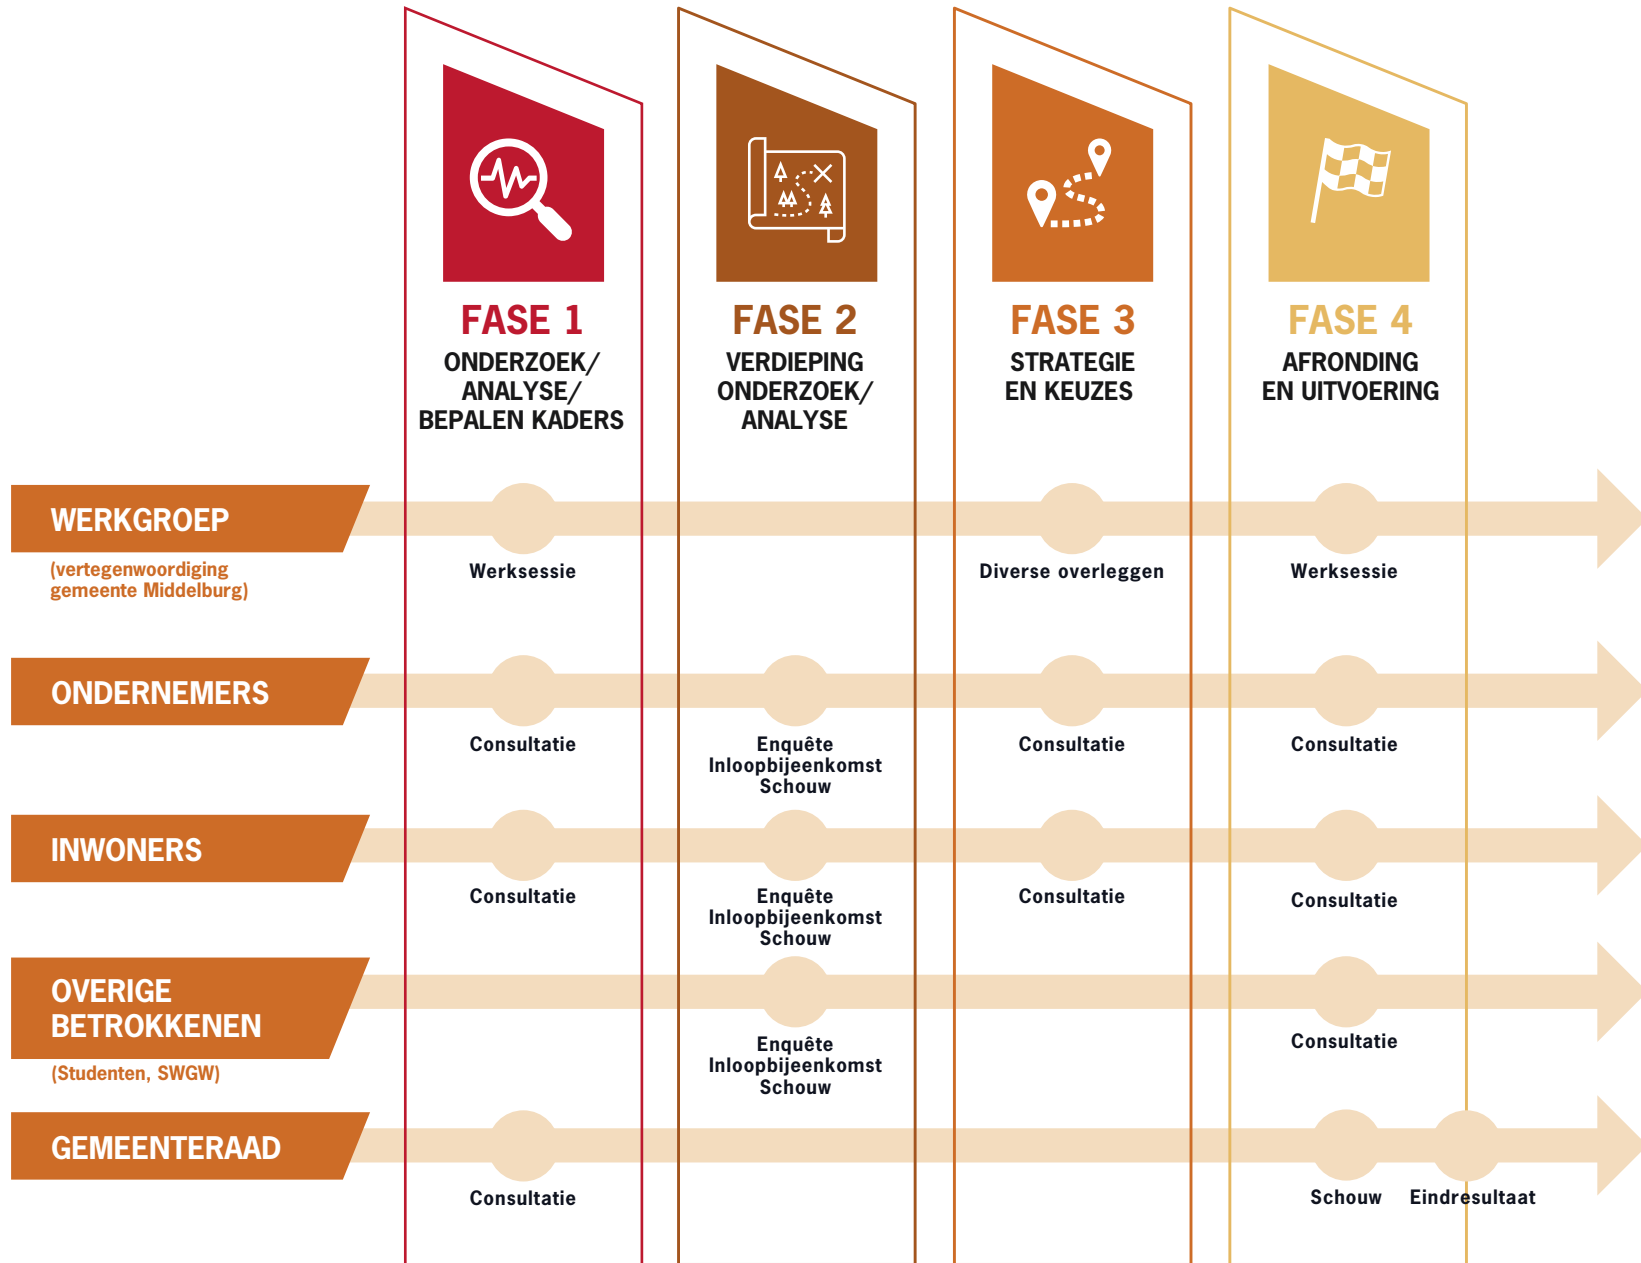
FASE 1
ONDERZOEK/ ANALYSE/ BEPALEN KADERS

FASE 2
VERDIEPING ONDERZOEK/ ANALYSE

FASE 3
STRATEGIE EN KEUZES

FASE 4
AFRONDING EN UITVOERING

WERKGROEP
(vertegenwoordiging gemeente Middelburg)

Werksessie

Diverse overleggen

Werksessie

ONDERNEMERS

Consultatie

Enquête
Inloopbijeenkomst
Schouw

Consultatie

Consultatie

INWONERS

Consultatie

Enquête
Inloopbijeenkomst
Schouw

Consultatie

Consultatie

OVERIGE BETROKKENEN
(Studenten, SWGW)

Enquête
Inloopbijeenkomst
Schouw

Consultatie

GEMEENTERAAD

Consultatie

Schouw

Eindresultaat